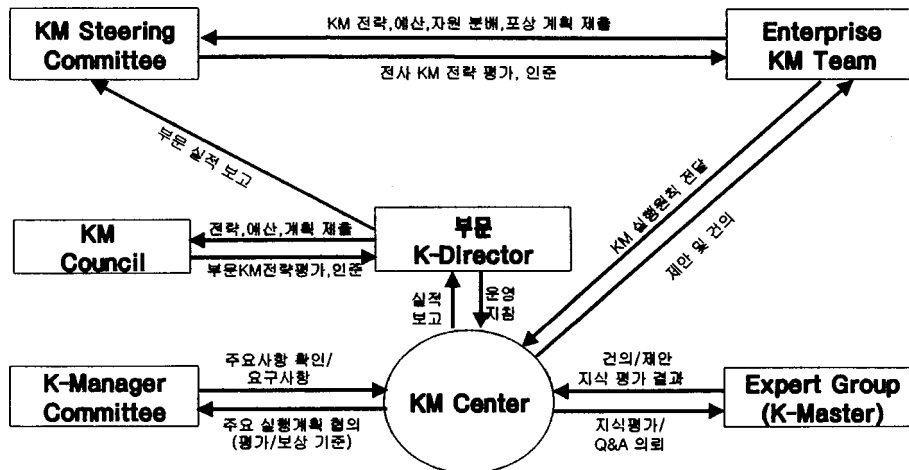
KM Steering Committee

KM 전략,예산,자원 분배,포상 계획 제출

전사 KM 전략 평가, 인준

Enterprise KM Team

부문 실적 보고

KM Council

전략,예산,계획 제출

부문KM전략평가,인준

부문 K-Director

KM 실행원칙 전달

제안 및 건의

실적 보고

운영 지침

K-Manager Committee

주요사항 확인/ 요구사항

주요 실행계획 협의 (평가/보상 기준)

KM Center

건의/제안 지식 평가 결과

지식평가/ Q&A 의뢰

Expert Group (K-Master)